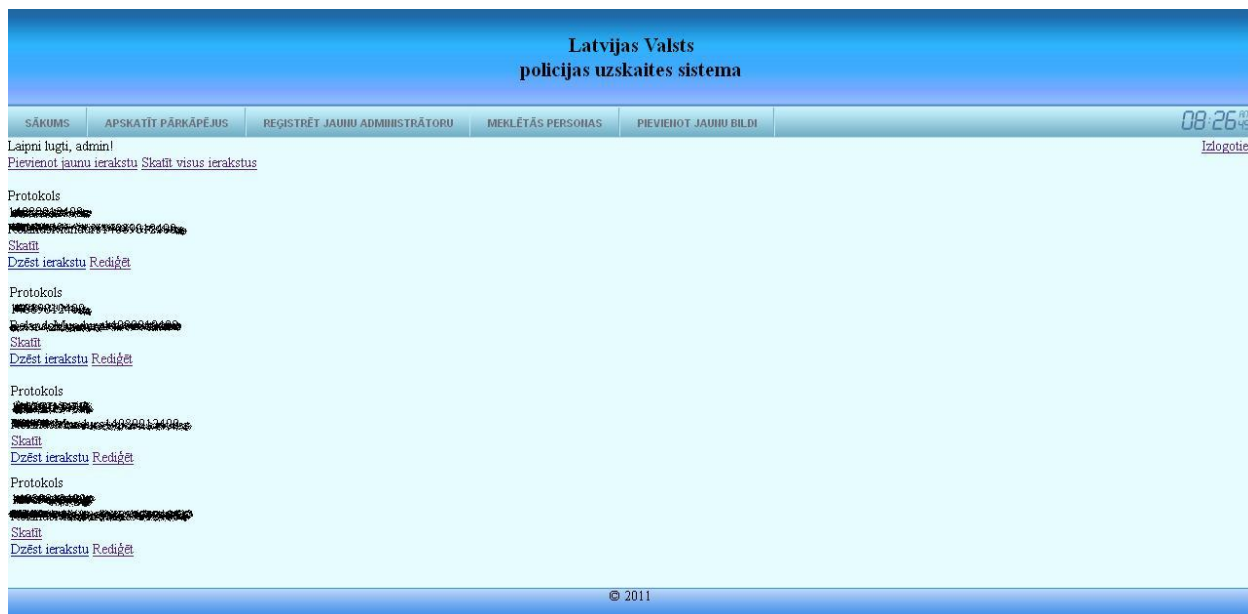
Latvijas Valsts
policijas uzskaites sistema

SĀKUMS | APSKATĪT PĀRKĀPĒJUS | REĢISTRĒT JAUNU ADMINISTRĀTORU | MEKLĒTĀS PERSONAS | PIEVIENOT JAUNU BILDI

08:26

Laipni lugti, admin!
Pievienot jaunu ierakstu Skatīt visus ierakstus

Izlogoties

Protokols
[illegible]
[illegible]
Skatīt
Dzēst ierakstu Rediģēt

Protokols
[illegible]
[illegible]
Skatīt
Dzēst ierakstu Rediģēt

Protokols
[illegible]
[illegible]
Skatīt
Dzēst ierakstu Rediģēt

Protokols
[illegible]
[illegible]
Skatīt
Dzēst ierakstu Rediģēt

© 2011